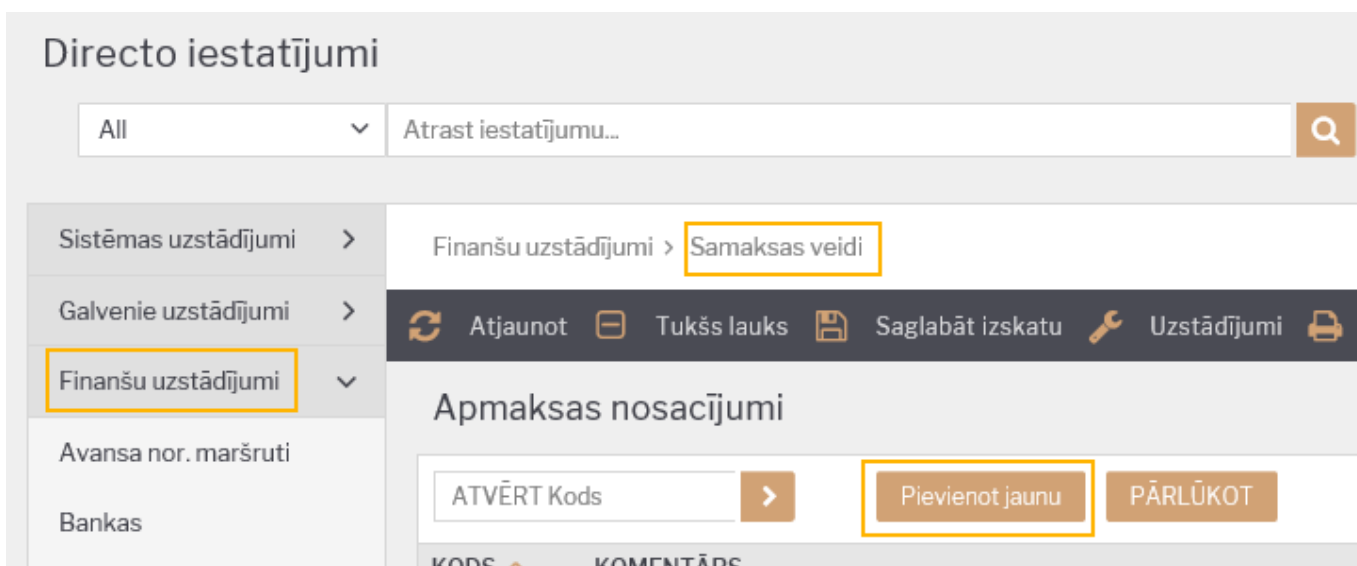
Directo iestatījumi

All

Atrast iestatījumu...

Sistēmas uzstādījumi

Galvenie uzstādījumi

Finanšu uzstādījumi

Avansa nor. maršruti

Bankas

Finanšu uzstādījumi > Samaksas veidi

Atjaunot Tukšs lauks Saglabāt izskatu Uzstādījumi

Apmaksas nosacījumi

ATVĒRT Kods

Pievienot jaunu

PĀRLŪKOT

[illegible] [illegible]